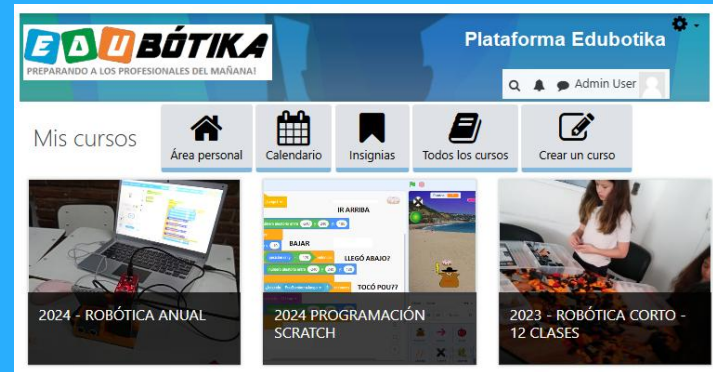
EDUBÓTIKA
PREPARANDO A LOS PROFESIONALES DEL MAÑANA!

Plataforma Edubotika

Admin User

Mis cursos

Área personal

Calendario

Insignias

Todos los cursos

Crear un curso

IR ARRIBA

BAJAR

LLEGÓ ABAJO?

TOCÓ POU??

2024 - ROBÓTICA ANUAL

2024 PROGRAMACIÓN SCRATCH

2023 - ROBÓTICA CORTO - 12 CLASES